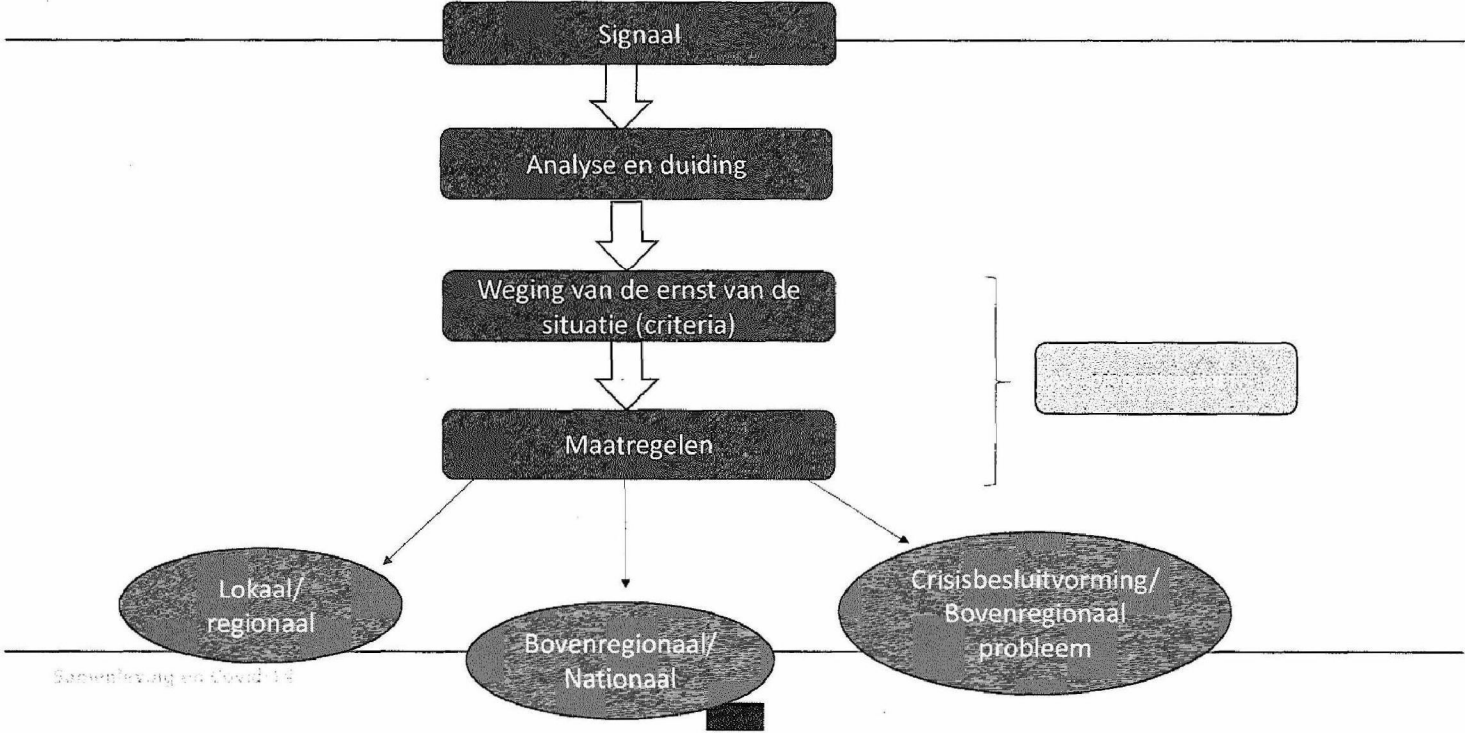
Signaal

Analyse en duiding

Weging van de ernst van de situatie (criteria)

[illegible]

Maatregelen

Lokaal/ regionaal

Bovenregionaal/ Nationaal

Crisisbesluitvorming/ Bovenregionaal probleem

Samenleving en Covid-19